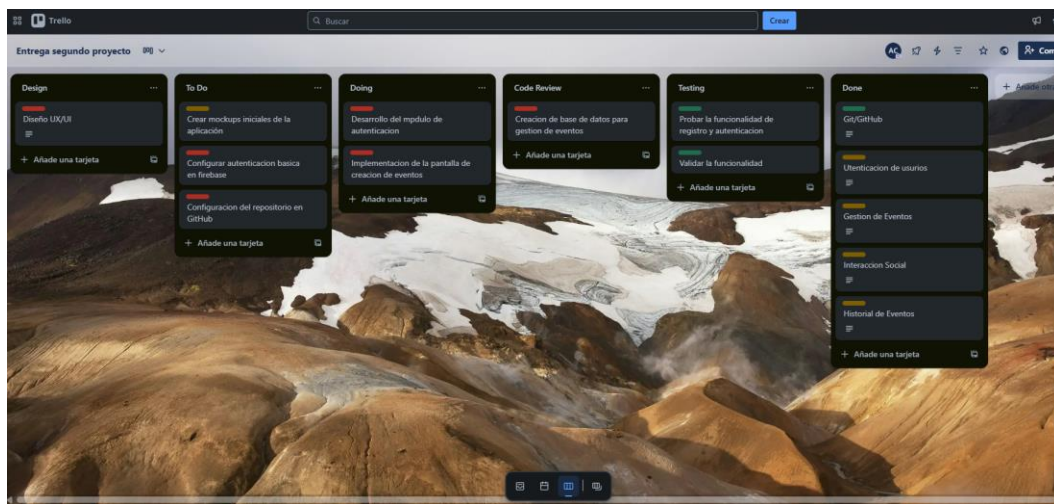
Trello

Buscar

Crear

Entrega segundo proyecto

AC

Com

Design

Diseño UX/UI

+ Añade una tarjeta

To Do

Crear mockups iniciales de la aplicación

Configurar autenticacion basica en firebase

Configuracion del repositorio en GitHub

+ Añade una tarjeta

Doing

Desarrollo del mpdulo de autenticacion

Implementacion de la pantalla de creacion de eventos

+ Añade una tarjeta

Code Review

Creacion de base de datos para gestion de eventos

+ Añade una tarjeta

Testing

Probar la funcionalidad de registro y autenticacion

Validar la funcionalidad

+ Añade una tarjeta

Done

Git/GitHub

Utenticacion de usurios

Gestion de Eventos

Interaccion Social

Historial de Eventos

+ Añade una tarjeta

+ Añade otr